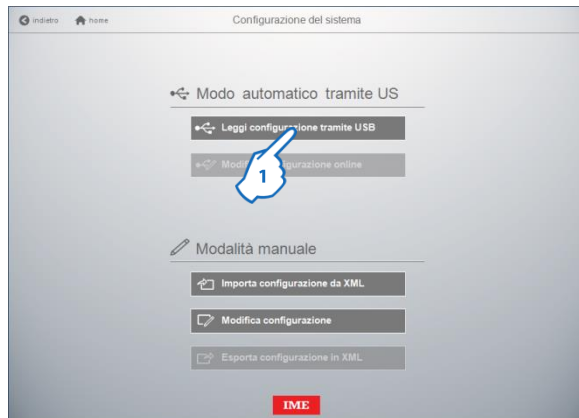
indietro home Configurazione del sistema

Modo automatico tramite US

Leggi configurazione tramite USB

Modifi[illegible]gurazione online

1

Modalità manuale

Importa configurazione da XML

Modifica configurazione

Esporta configurazione in XML

IME